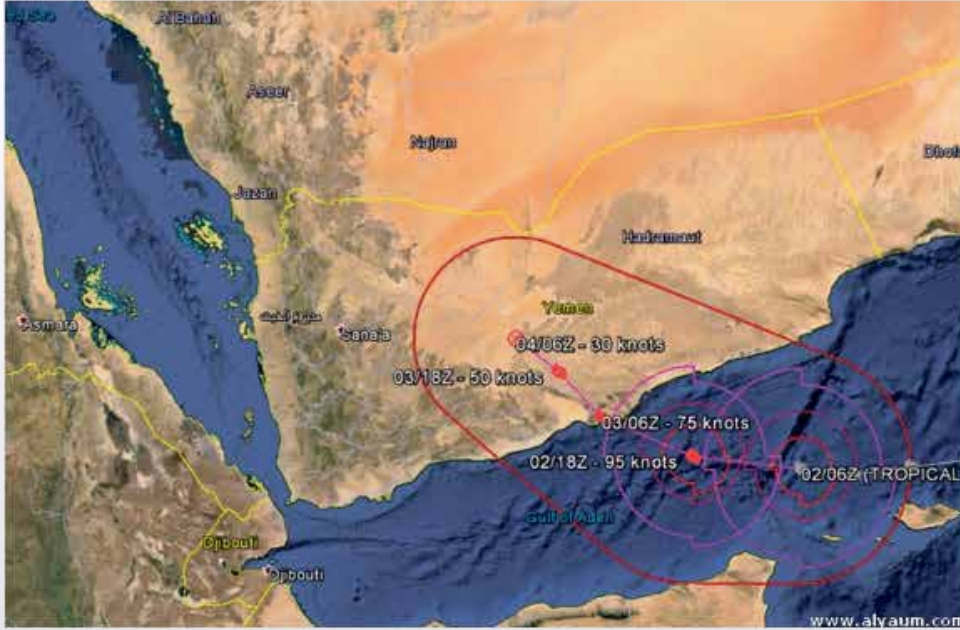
Al Bahah
Aseer
Najran
Dhofar
Jazan
Hadramout
Yemen
جزر فرسان
Asmara
Sana'a
04/06Z - 30 knots
03/18Z - 50 knots
03/06Z - 75 knots
02/18Z - 95 knots
02/06Z (TROPICAL
Gulf of Aden
Djibouti
Djibouti
www.alyaum.com